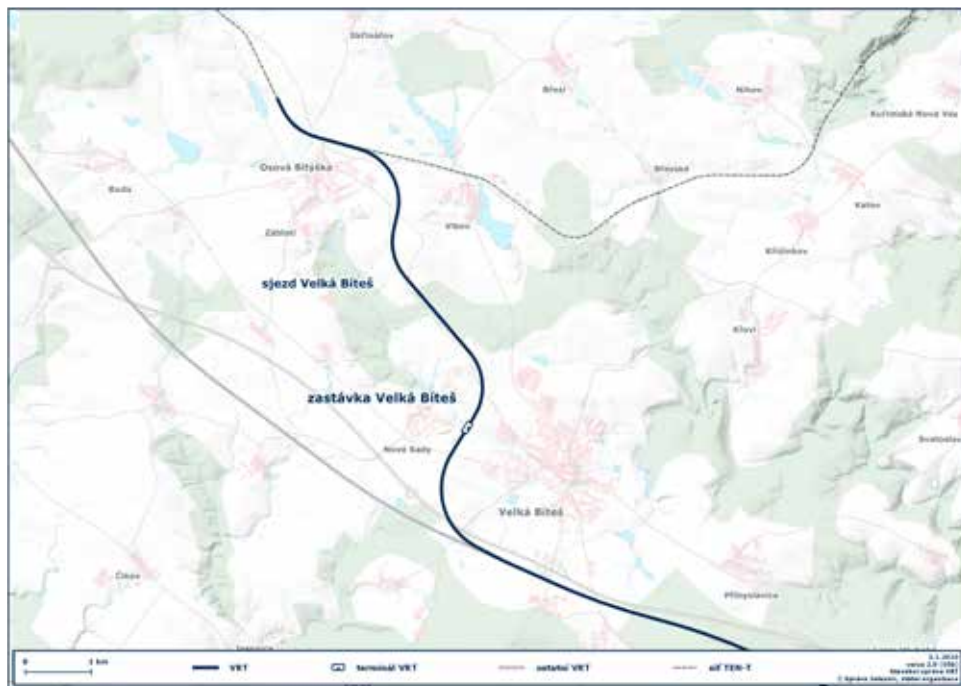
Skřinářov

Březí

Níhov

Kuřimská Nová Ves

Osová Bítýška

Bradé

Bezděkov

Zálesí

Vlkov

Kaly

Křižínkov

sjezd Velká Bíteš

Kžovi

zastávka Velká Bíteš

Nové Sady

Svatoslav

Velká Bíteš

Čikov

Přibyslavice

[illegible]

0 1 km

VRT

terminál VRT

ostatní VRT

síť TEN-T

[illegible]
verze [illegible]
Národní správa VRT
© Správa železnic, státní organizace